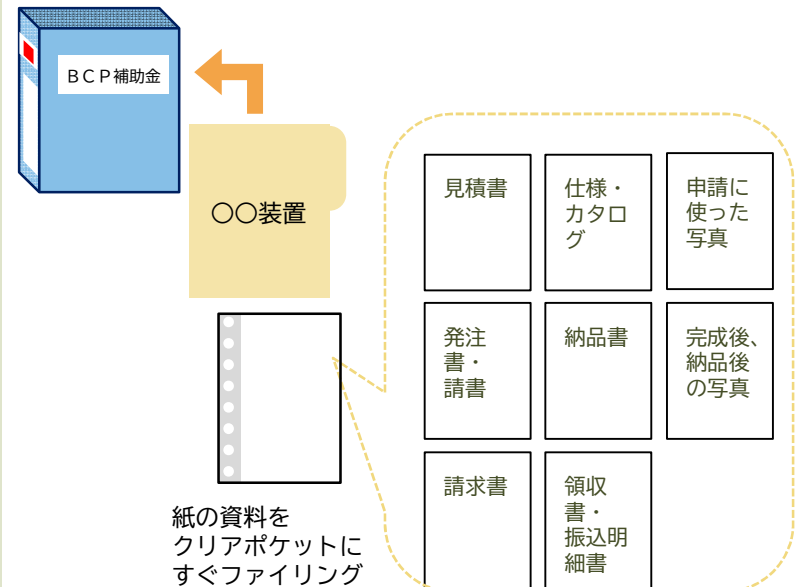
ＢＣＰ補助金

〇〇装置

紙の資料を
クリアポケットに
すぐファイリング

| 見積書 | 仕様・カタログ | 申請に使った写真 |
|---|---|---|
| 発注書・請書 | 納品書 | 完成後、納品後の写真 |
| 請求書 | 領収書・振込明細書 | |